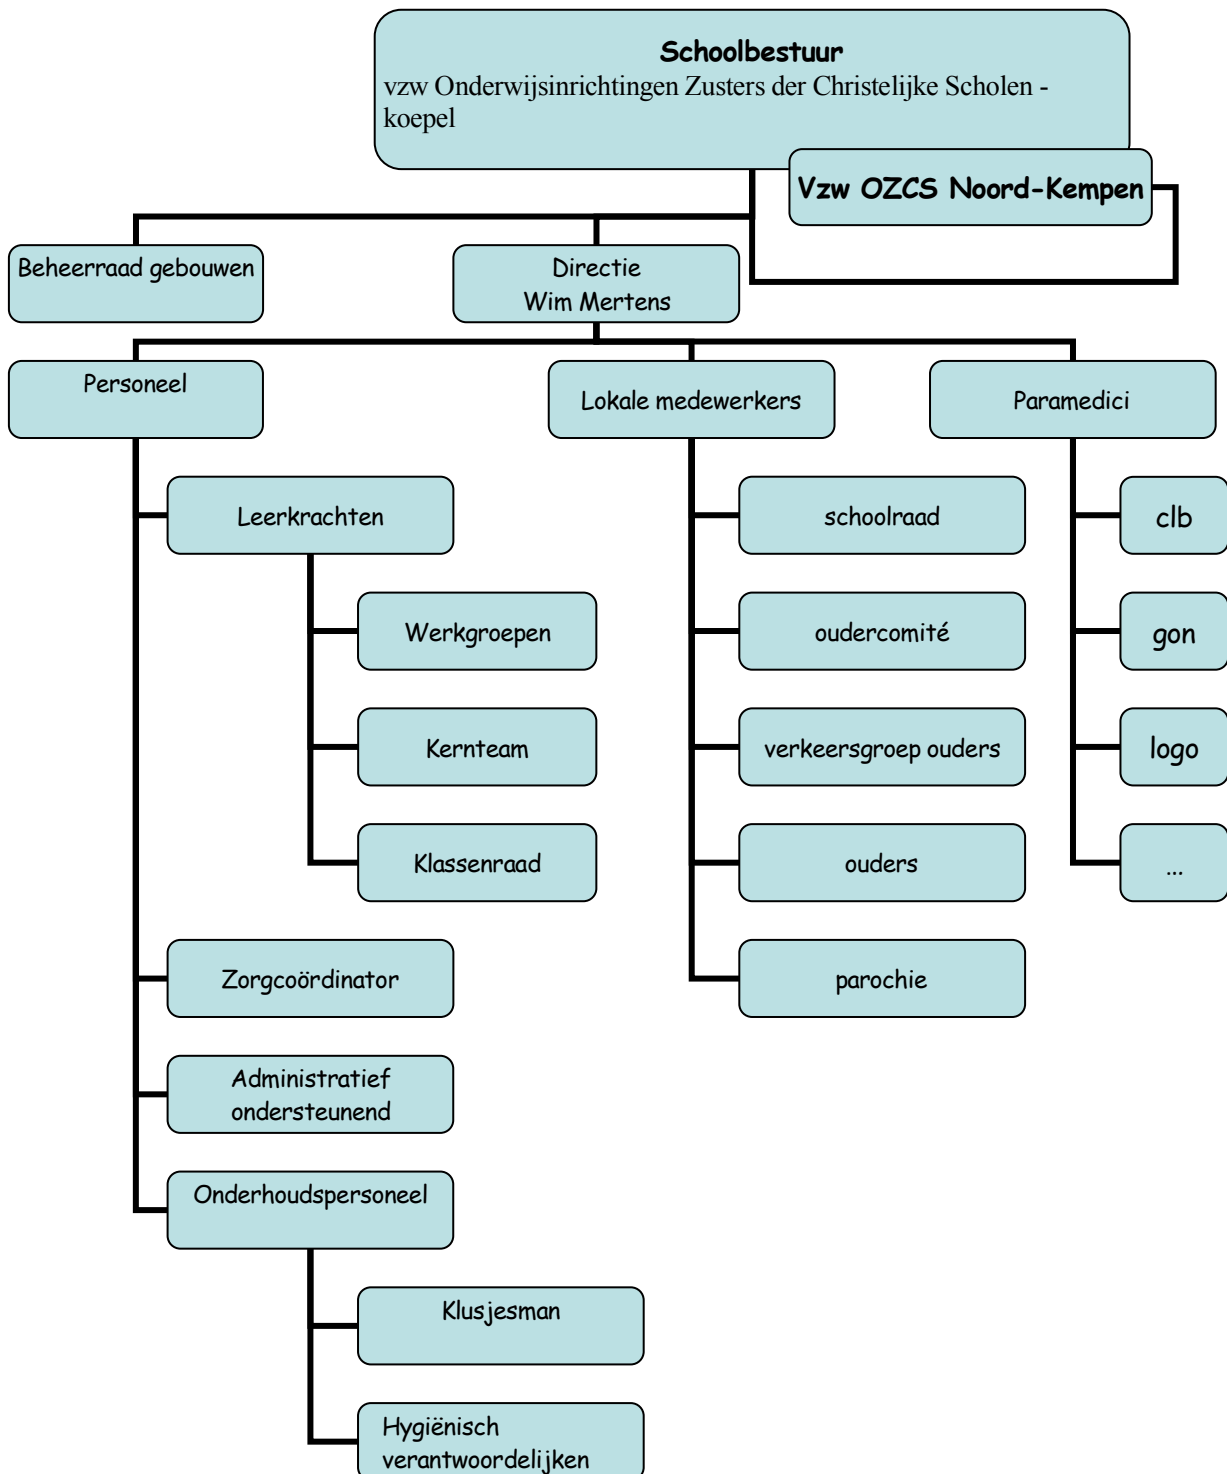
Schoolbestuur
vzw Onderwijsinrichtingen Zusters der Christelijke Scholen - koepel

Vzw OZCS Noord-Kempen

Beheerraad gebouwen

Directie
Wim Mertens

Personeel

Lokale medewerkers

Paramedici

Leerkrachten

Werkgroepen

Kernteam

Klassenraad

Zorgcoördinator

Administratief ondersteunend

Onderhoudspersoneel

Klusjesman

Hygiënisch verantwoordelijken

schoolraad

oudercomité

verkeersgroep ouders

ouders

parochie

clb

gon

logo

...